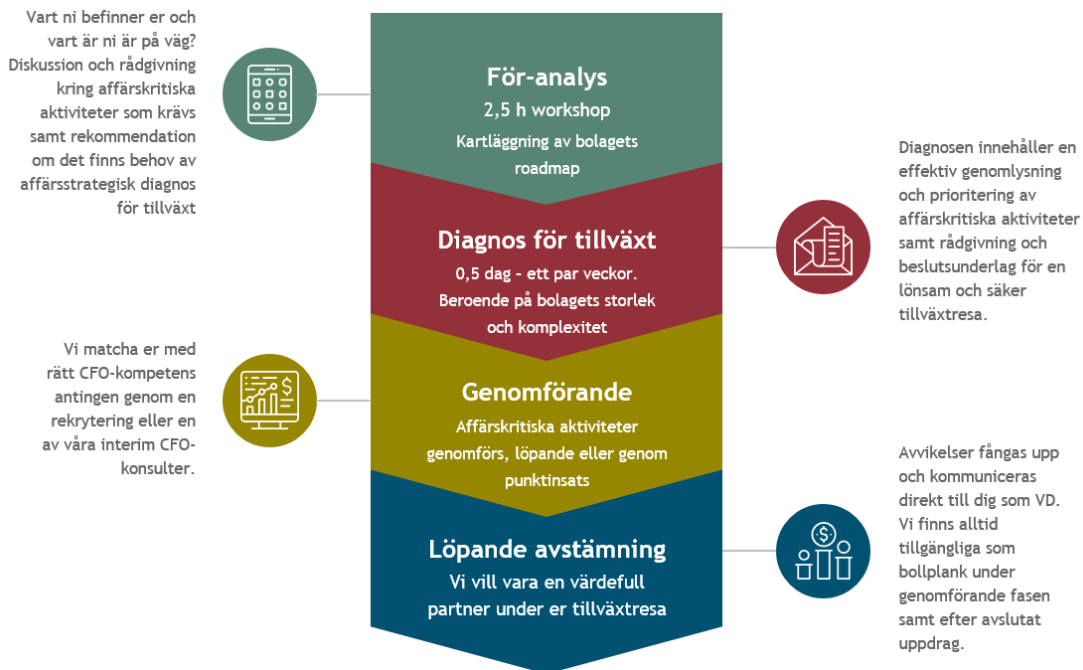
Vart ni befinner er och vart är ni är på väg? Diskussion och rådgivning kring affärskritiska aktiviteter som krävs samt rekommendation om det finns behov av affärsstrategisk diagnos för tillväxt

För-analys
2,5 h workshop
Kartläggning av bolagets roadmap

Diagnosen innehåller en effektiv genomlysning och prioritering av affärskritiska aktiviteter samt rådgivning och beslutsunderlag för en lönsam och säker tillväxtresa.

Diagnos för tillväxt
0,5 dag - ett par veckor. Beroende på bolagets storlek och komplexitet

Vi matcha er med rätt CFO-kompetens antingen genom en rekrytering eller en av våra interim CFO-konsulter.

Genomförande
Affärskritiska aktiviteter genomförs, löpande eller genom punktinsats

Avvikelser fångas upp och kommuniceras direkt till dig som VD. Vi finns alltid tillgängliga som bollplank under genomförande fasen samt efter avslutat uppdrag.

Löpande avstämning
Vi vill vara en värdefull partner under er tillväxtresa